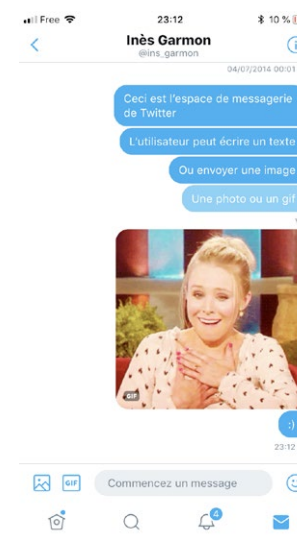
Free 23:12 10 %

Inès Garmon
@ins_garmon

04/07/2014 00:01

Ceci est l'espace de messagerie de Twitter

L'utilisateur peut écrire un texte

Ou envoyer une image

Une photo ou un gif

GIF

:)

23:12

GIF

Commencez un message

4